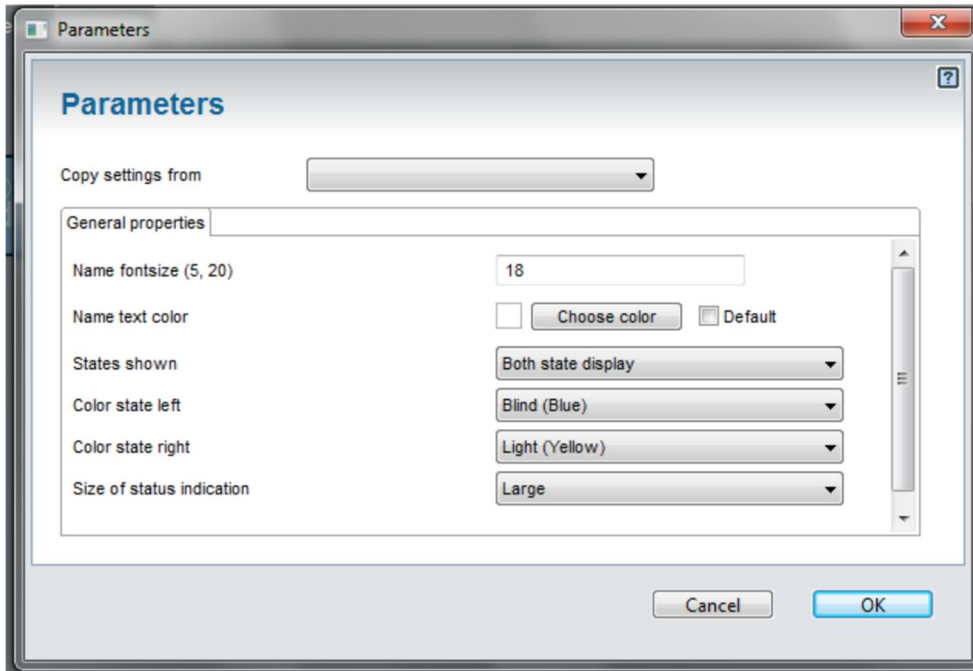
Parameters

Parameters

Copy settings from

General properties

Name fontsize (5, 20) 18

Name text color Choose color Default

States shown Both state display

Color state left Blind (Blue)

Color state right Light (Yellow)

Size of status indication Large

Cancel OK